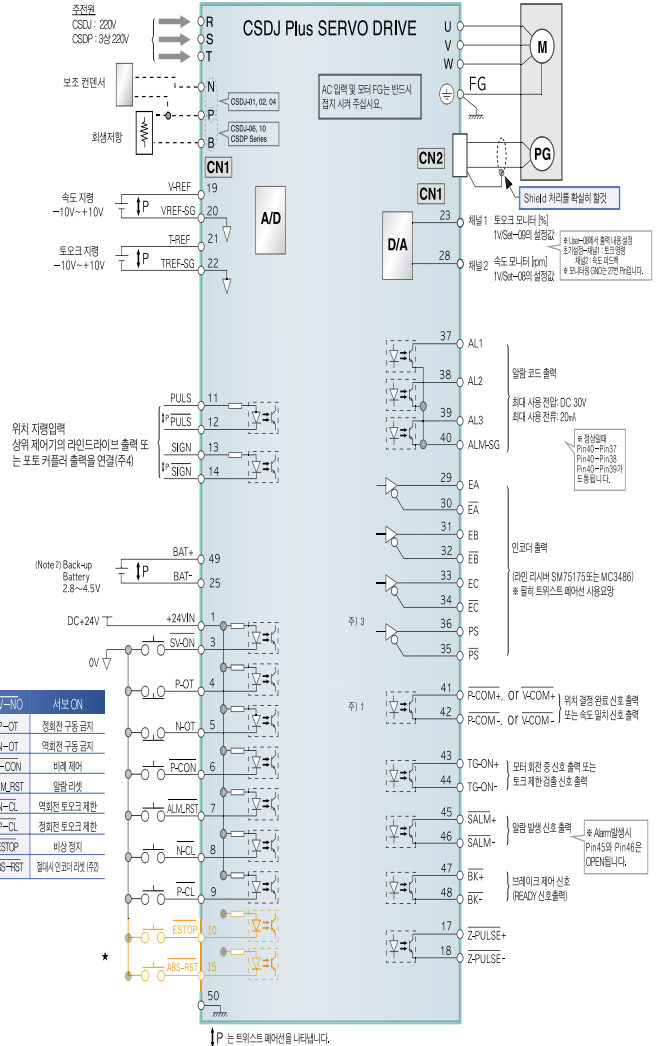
주전원
CSDJ : 220V
CSDP : 3상 220V

R
S
T

CSDJ Plus SERVO DRIVE

U
V
W

M

보조 컨덴서
N
CSDJ-01, 02, 04
P
회생저항
CSDJ-06, 10
CSDP Series
B

AC 입력 및 모터 FG는 반드시 접지 시켜 주십시요.

FG

CN2
PG

CN1
Shield 처리를 확실히 할것

CN1

속도 지령
−10V~+10V
V-REF 19
VREF-SG 20
A/D
21
T-REF
토오크 지령
−10V~+10V
TREF-SG 22

D/A
23 채널 1 토오크 모니터 [%]
1V/Set-09의 설정값
28 채널 2 속도 모니터 [rpm]
1V/Set-08의 설정값

※ Use-08에서 출력 내용 설정
초기설정-채널1 : 토크명령
채널2 : 속도 피드백
※ 모니터용 GND는 27번 Pin입니다.

37 AL1
38 AL2
39 AL3
40 ALM-SG
알람 코드 출력
최대 사용 전압: DC 30V
최대 사용 전류: 20mA

※ 정상일때
Pin40~Pin37
Pin40~Pin38
Pin40~Pin39가
도통됩니다.

위치 지령입력
상위 제어기의 라인드라이브 출력 또는 포토 커플러 출력을 연결(주4)
PULS 11
$\overline{PULS}$ 12
SIGN 13
$\overline{SIGN}$ 14

29 EA
30 $\overline{EA}$
31 EB
32 $\overline{EB}$
33 EC
34 $\overline{EC}$
36 PS
35 $\overline{PS}$
인코더 출력
(라인 리시버 SM75175또는 MC3486)
※ 필히 트위스트 페어선 사용요망

(Note 2) Back-up Battery 2.8~4.5V
BAT+ 49
BAT- 25

DC+24V
+24VIN 1
SV-ON 3
0V
주) 3

P-OT 4
N-OT 5
$\overline{P-CON}$ 6
$\overline{ALM\_RST}$ 7
$\overline{N-CL}$ 8
$\overline{P-CL}$ 9
$\overline{ESTOP}$ 10
$\overline{ABS-RST}$ 15
50

| V–NO | 서보 ON |
|---|---|
| P–OT | 정회전 구동 금지 |
| N–OT | 역회전 구동 금지 |
| –CON | 비례 제어 |
| M_RST | 알람 리셋 |
| N–CL | 역회전 토오크 제한 |
| P–CL | 정회전 토오크 제한 |
| ESTOP | 비상 정지 |
| BS–RST | 절대치 인코더 리셋 (주2) |

주) 1
41 P-COM+, 또는 V-COM+
42 P-COM-, 또는 V-COM-
위치 결정 완료 신호 출력 또는 속도 일치 신호 출력
43 TG-ON+
44 TG-ON-
모터 회전 중 신호 출력 또는 토크 제한 검출 신호 출력
45 $\overline{SALM}$+
46 $\overline{SALM}$-
알람 발생 신호 출력
※ Alarm발생시 Pin45와 Pin46은 OPEN됩니다.
47 $\overline{BK}$+
48 $\overline{BK}$-
브레이크 제어 신호 (READY 신호출력)
17 Z-PULSE+
18 Z-PULSE-

★

P 는 트위스트 페어선을 나타냅니다.